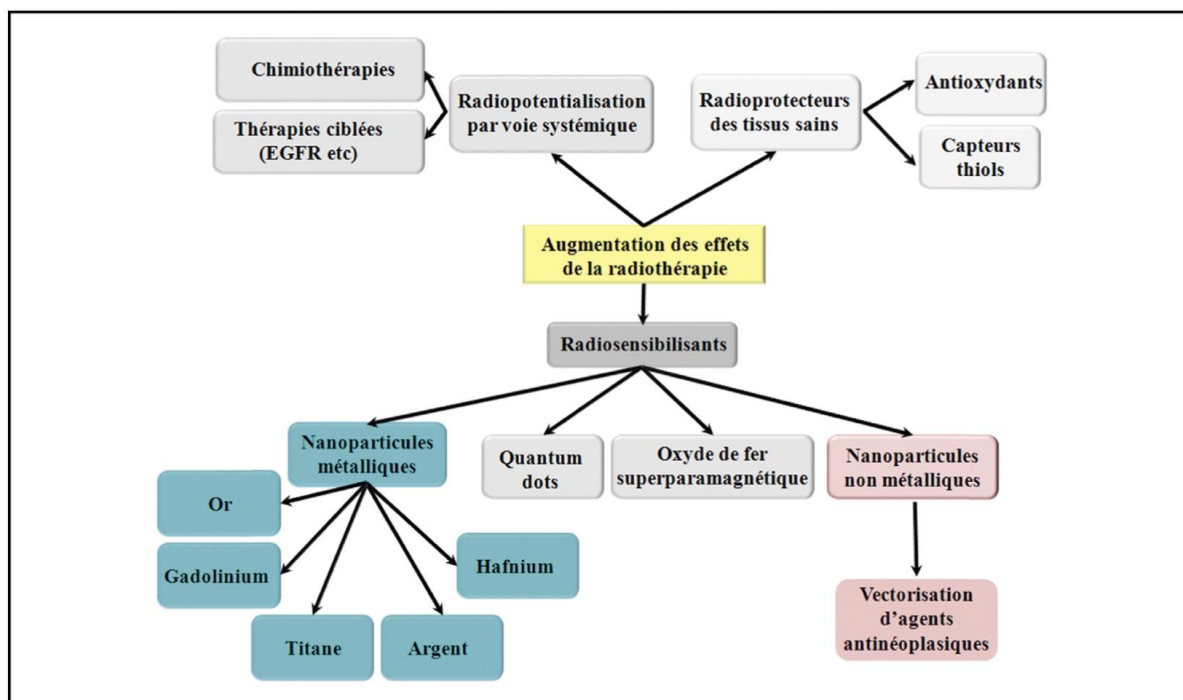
Chimiothérapies

Thérapies ciblées (EGFR etc)

Radiopotentialisation par voie systémique

Radioprotecteurs des tissus sains

Antioxydants

Capteurs thiols

Augmentation des effets de la radiothérapie

Radiosensibilisants

Nanoparticules métalliques

Quantum dots

Oxyde de fer superparamagnétique

Nanoparticules non métalliques

Or

Gadolinium

Hafnium

Titane

Argent

Vectorisation d'agents antinéoplasiques